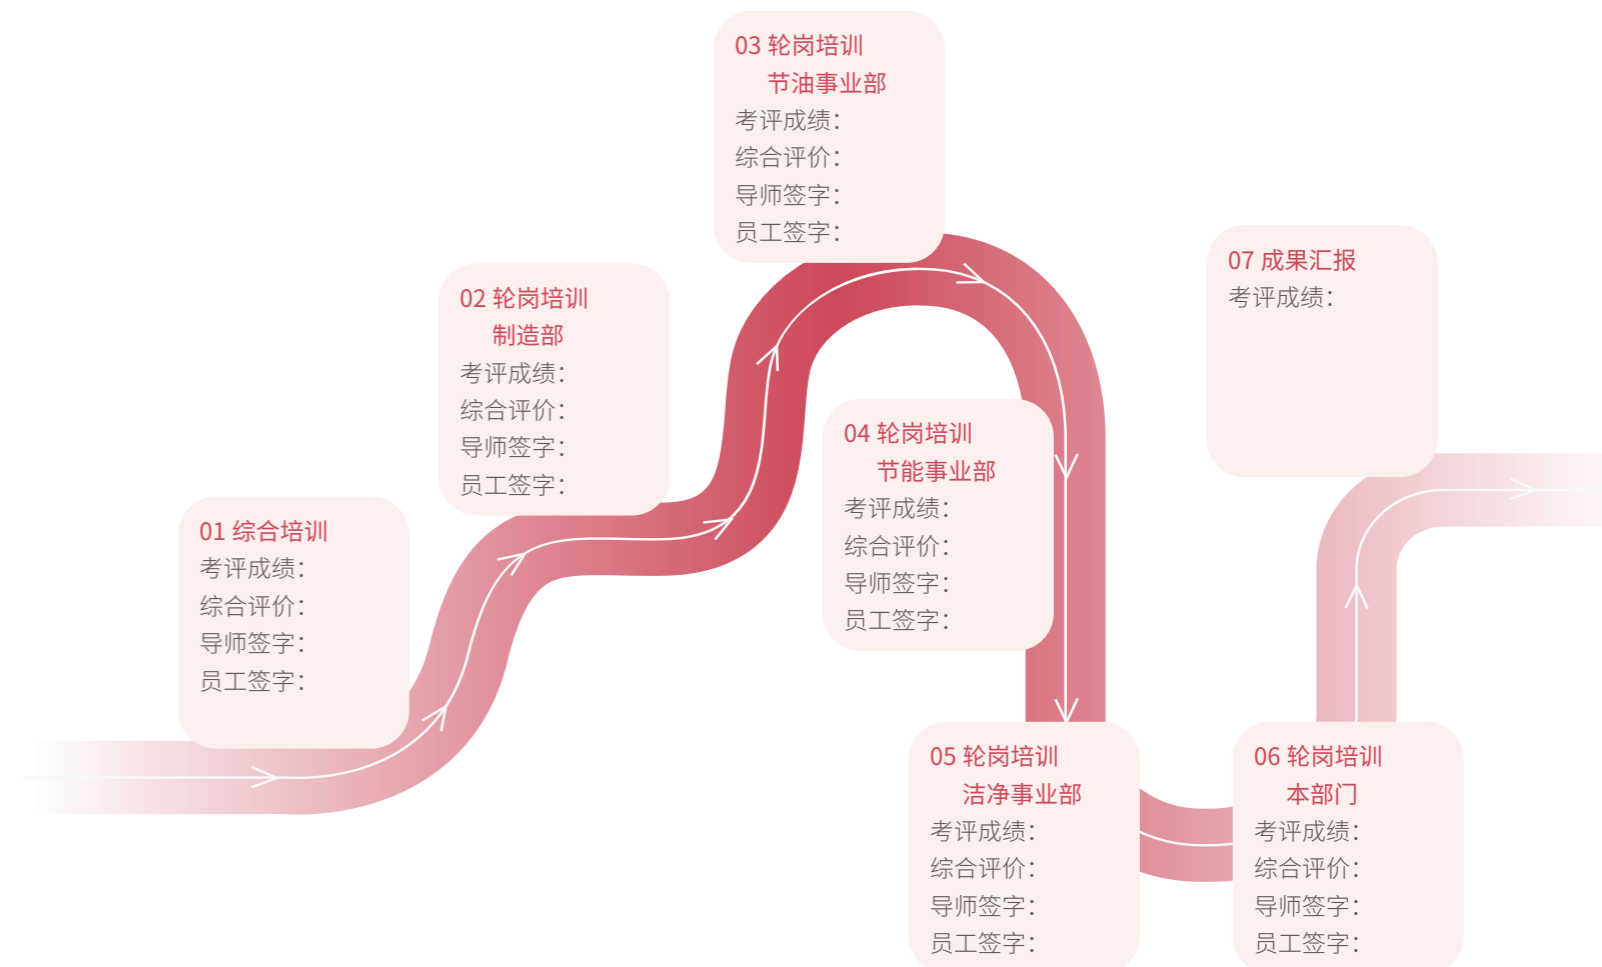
01 综合培训
考评成绩：
综合评价：
导师签字：
员工签字：

02 轮岗培训
制造部
考评成绩：
综合评价：
导师签字：
员工签字：

03 轮岗培训
节油事业部
考评成绩：
综合评价：
导师签字：
员工签字：

04 轮岗培训
节能事业部
考评成绩：
综合评价：
导师签字：
员工签字：

05 轮岗培训
洁净事业部
考评成绩：
综合评价：
导师签字：
员工签字：

06 轮岗培训
本部门
考评成绩：
综合评价：
导师签字：
员工签字：

07 成果汇报
考评成绩：